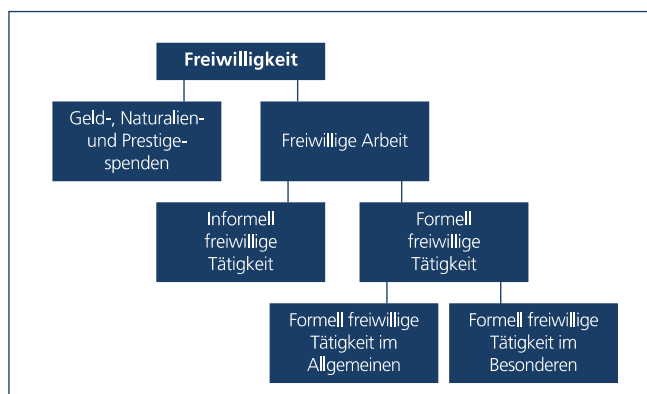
Freiwilligkeit

Geld-, Naturalien- und Prestigespenden

Freiwillige Arbeit

Informell freiwillige Tätigkeit

Formell freiwillige Tätigkeit

Formell freiwillige Tätigkeit im Allgemeinen

Formell freiwillige Tätigkeit im Besonderen